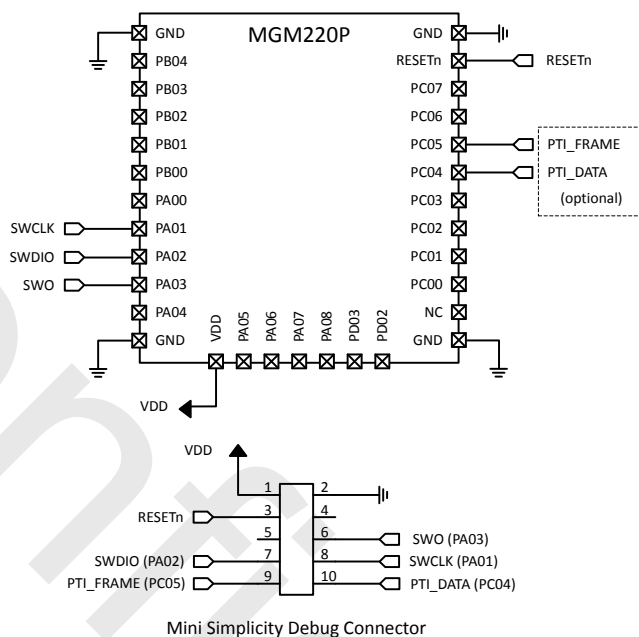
MGM220P

GND
PB04
PB03
PB02
PB01
PB00
PA00
SWCLK PA01
SWDIO PA02
SWO PA03
PA04
GND

GND
RESETn RESETn
PC07
PC06
PC05 PTI_FRAME
PC04 PTI_DATA
(optional)
PC03
PC02
PC01
PC00
NC
GND

VDD PA05 PA06 PA07 PA08 PD03 PD02

VDD

VDD
1 2
RESETn 3 4
5 6 SWO (PA03)
SWDIO (PA02) 7 8 SWCLK (PA01)
PTI_FRAME (PC05) 9 10 PTI_DATA (PC04)

Mini Simplicity Debug Connector